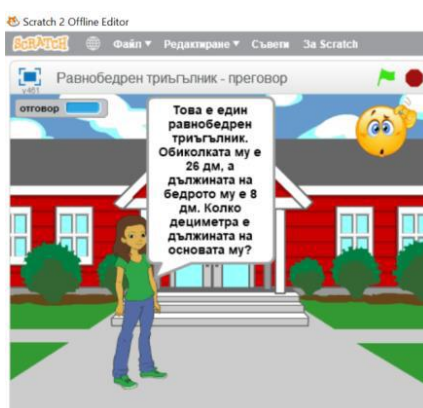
Scratch 2 Offline Editor
SCRATCH Файл ▾ Редактиране ▾ Съвети За Scratch
Равнобедрен триъгълник - преговор
v451
отговор
Това е един равнобедрен триъгълник. Обиколката му е 26 дм, а дължината на бедрото му е 8 дм. Колко дециметра е дължината на основата му?